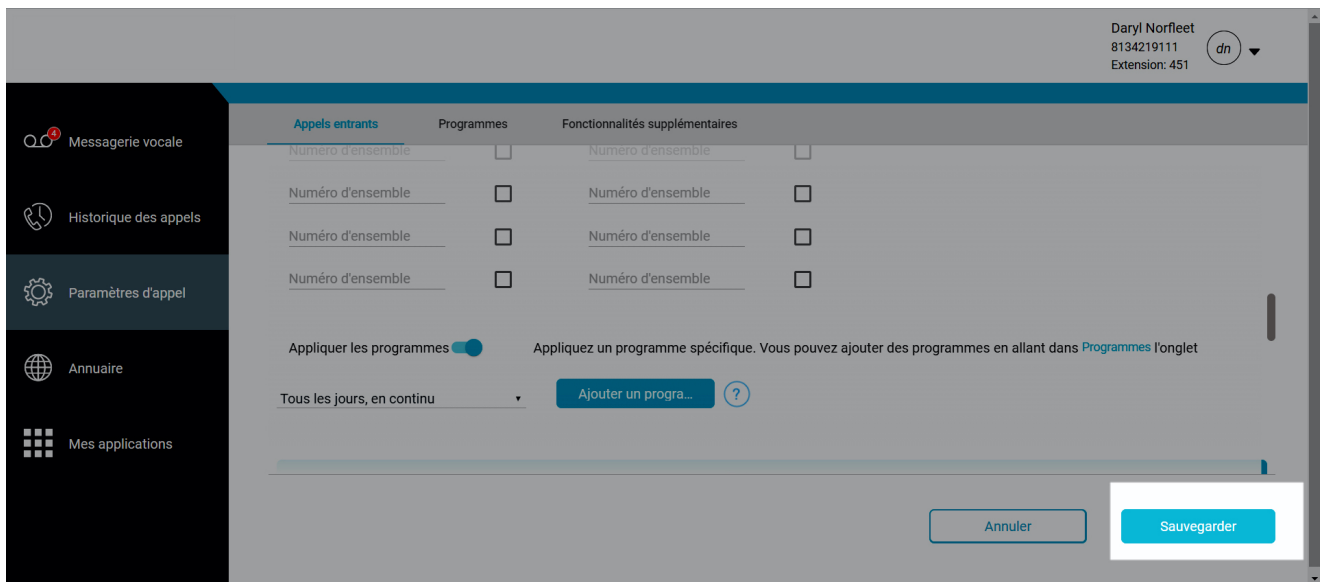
Daryl Norfleet
8134219111
Extension: 451
dn

4 Messagerie vocale

Historique des appels

Paramètres d'appel

Annuaire

Mes applications

Appels entrants Programmes Fonctionnalités supplémentaires

Numéro d'ensemble
Numéro d'ensemble
Numéro d'ensemble
Numéro d'ensemble
Numéro d'ensemble
Numéro d'ensemble
Numéro d'ensemble
Numéro d'ensemble

Appliquer les programmes Appliquez un programme spécifique. Vous pouvez ajouter des programmes en allant dans Programmes l'onglet

Tous les jours, en continu

Ajouter un progra...

?

Annuler

Sauvegarder